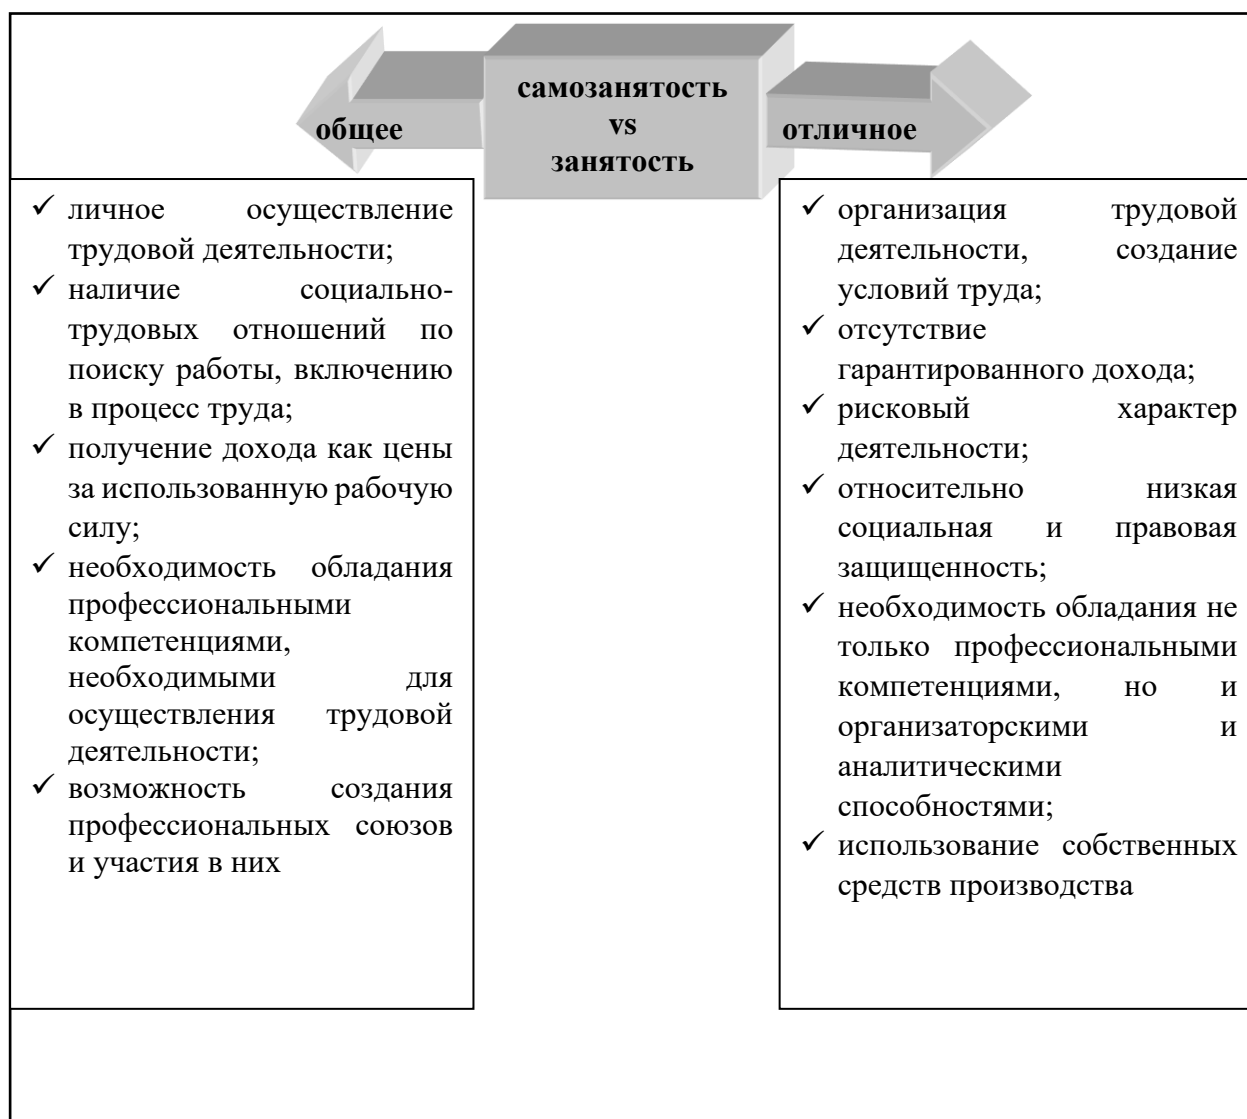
общее

самозанятость
vs
занятость

отличное

✓ личное осуществление трудовой деятельности;
✓ наличие социально-трудовых отношений по поиску работы, включению в процесс труда;
✓ получение дохода как цены за использованную рабочую силу;
✓ необходимость обладания профессиональными компетенциями, необходимыми для осуществления трудовой деятельности;
✓ возможность создания профессиональных союзов и участия в них

✓ организация трудовой деятельности, создание условий труда;
✓ отсутствие гарантированного дохода;
✓ рисковый характер деятельности;
✓ относительно низкая социальная и правовая защищенность;
✓ необходимость обладания не только профессиональными компетенциями, но и организаторскими и аналитическими способностями;
✓ использование собственных средств производства